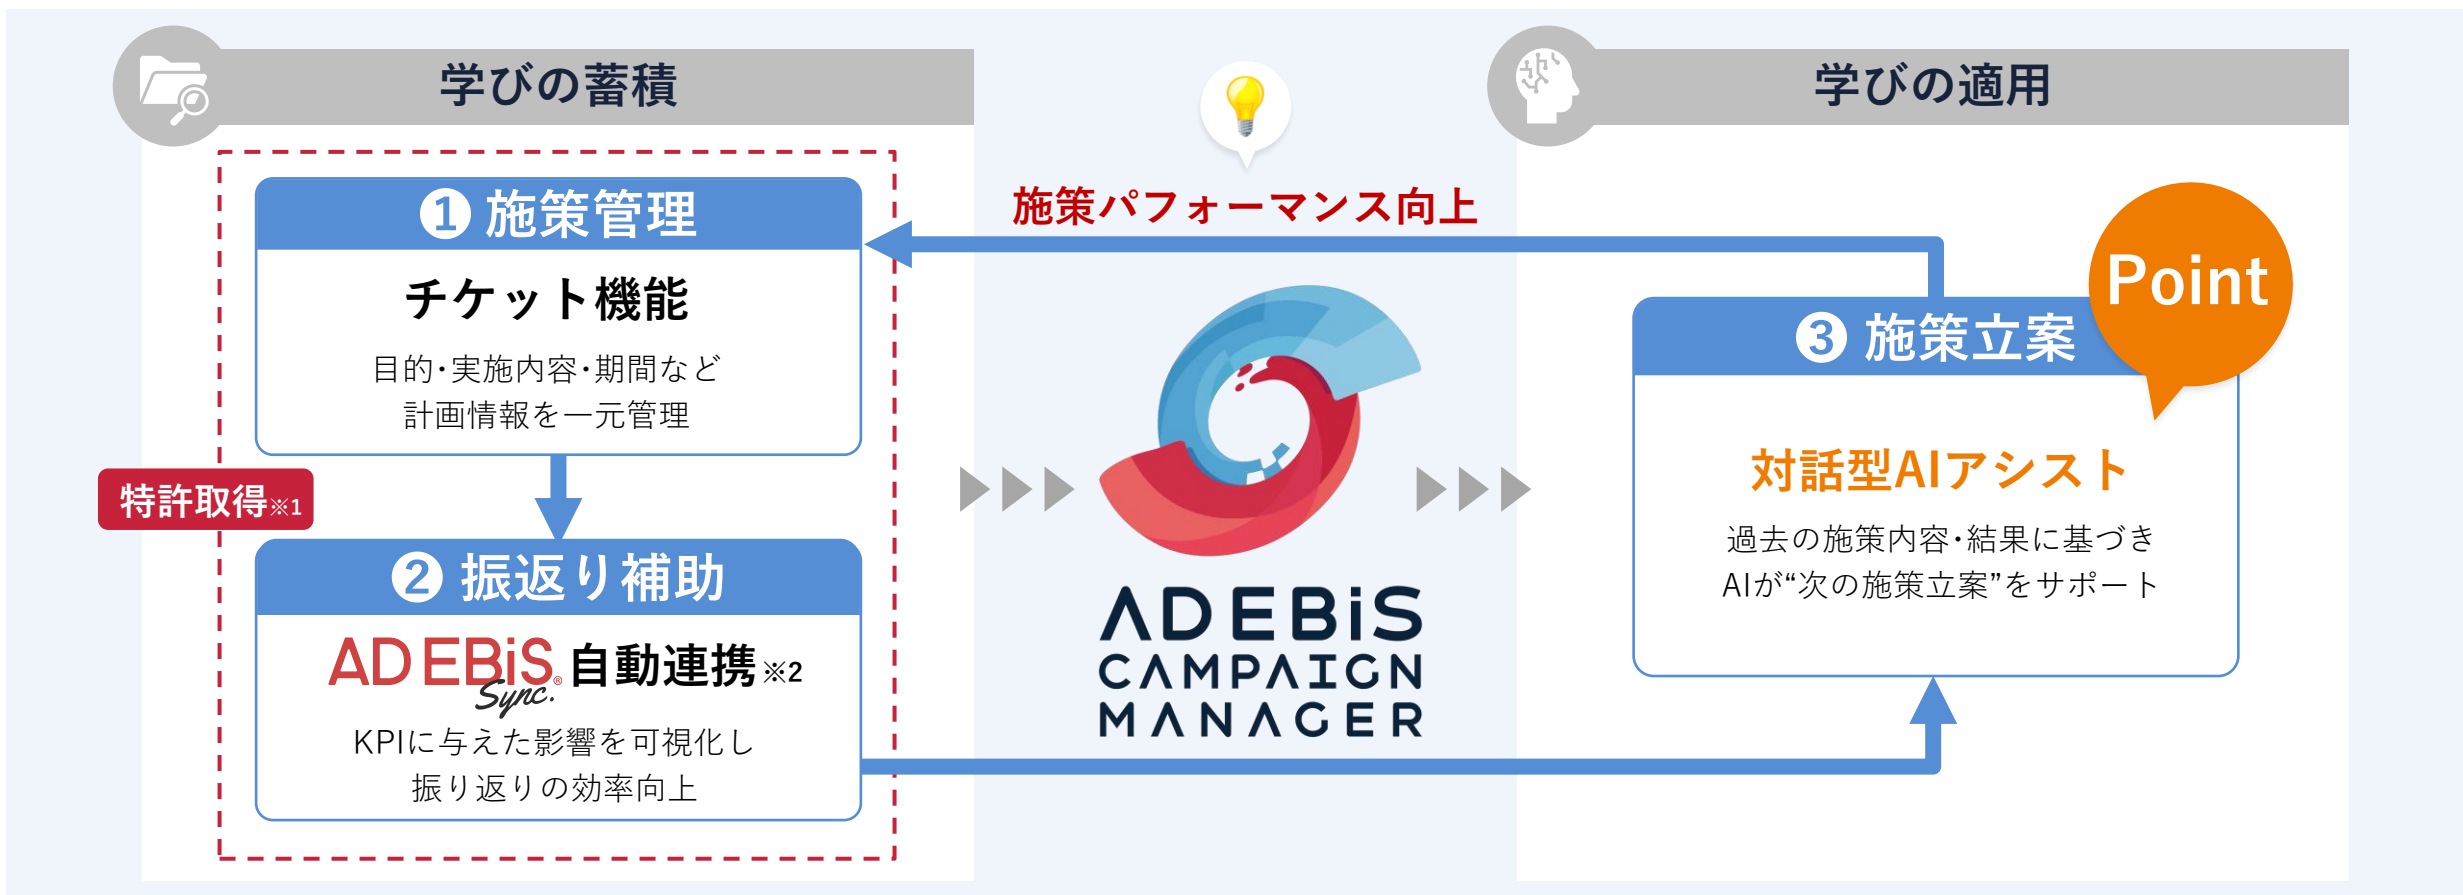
学びの蓄積

① 施策管理

チケット機能

目的・実施内容・期間など
計画情報を一元管理

特許取得※1

② 振返り補助

AD EBiS Sync. 自動連携※2

KPIに与えた影響を可視化し
振り返りの効率向上

施策パフォーマンス向上

ADEBiS CAMPAIGN MANAGER

学びの適用

Point

③ 施策立案

対話型AIアシスト

過去の施策内容・結果に基づき
AIが"次の施策立案"をサポート